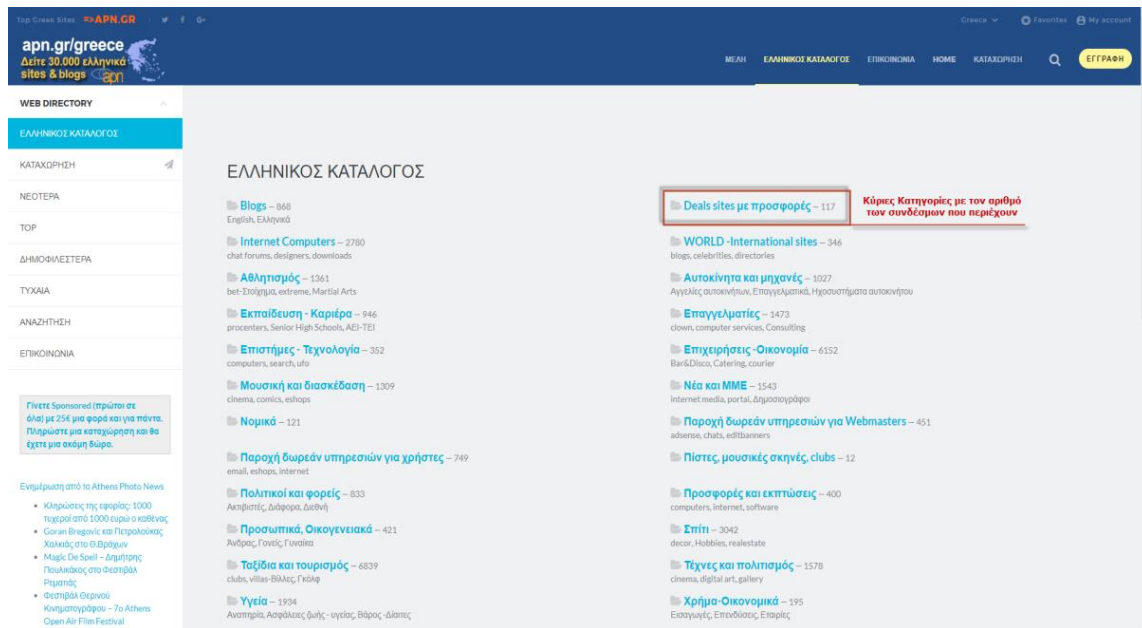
Top Greek Sites APN.GR

Greece Favorites My account

apn.gr/greece Δείτε 30.000 ελληνικά sites & blogs apn

ΜΕΛΗ ΕΛΛΗΝΙΚΟΣ ΚΑΤΑΛΟΓΟΣ ΕΠΙΚΟΙΝΩΝΙΑ HOME ΚΑΤΑΧΩΡΗΣΗ ΕΓΓΡΑΦΗ

WEB DIRECTORY

ΕΛΛΗΝΙΚΟΣ ΚΑΤΑΛΟΓΟΣ

ΚΑΤΑΧΩΡΗΣΗ

ΝΕΟΤΕΡΑ

TOP

ΔΗΜΟΦΙΛΕΣΤΕΡΑ

ΤΥΧΑΙΑ

ΑΝΑΖΗΤΗΣΗ

ΕΠΙΚΟΙΝΩΝΙΑ

Γίνετε Sponsored (πρώτοι σε όλα) με 25€ μια φορά και για πάντα. Πληρώστε μια καταχώρηση και θα έχετε μια ακόμη δώρο.

Ενημέρωση από το Athens Photo News

- Κληρώσεις της εφορίας: 1000 τυχεροί από 1000 ευρώ ο καθένας
- Goran Bregovic και Πετρολούκας Χαλκιάς στο Θ.Βράχων
- Magic De Spell – Δημήτρης Πουλικάκος στο Φεστιβάλ Ρεματιάς
- Φεστιβάλ Θερινού Κινηματογράφου – 7ο Athens Open Air Film Festival

ΕΛΛΗΝΙΚΟΣ ΚΑΤΑΛΟΓΟΣ

Blogs – 868
English, Ελληνικά

Internet Computers – 2780
chat forums, designers, downloads

Αθλητισμός – 1361
bet-Στοίχημα, extreme, Martial Arts

Εκπαίδευση - Καριέρα – 946
procenters, Senior High Schools, ΑΕΙ-ΤΕΙ

Επιστήμες - Τεχνολογία – 352
computers, search, ufo

Μουσική και διασκέδαση – 1309
cinema, comics, eshops

Νομικά – 121

Παροχή δωρεάν υπηρεσιών για χρήστες – 749
email, eshops, internet

Πολιτικοί και φορείς – 833
Ακτιβιστές, Διάφορα, Διεθνή

Προσωπικά, Οικογενειακά – 421
Άνδρας, Γονείς, Γυναίκα

Ταξίδια και τουρισμός – 6839
clubs, villas-Βίλλες, Γκόλφ

Υγεία – 1934
Αναπηρία, Ασφάλειες ζωής - υγείας, Βάρος -Δίαιτες

Deals sites με προσφορές – 117

Κύριες Κατηγορίες με τον αριθμό των συνδέσμων που περιέχουν

WORLD -International sites – 346
blogs, celebrities, directories

Αυτοκίνητα και μηχανές – 1027
Αγγελίες αυτοκινήτων, Επαγγελματικά, Ηχοσυστήματα αυτοκινήτου

Επαγγελματίες – 1473
clown, computer services, Consulting

Επιχειρήσεις -Οικονομία – 6152
Bar&Disco, Catering, courier

Νέα και ΜΜΕ – 1543
internet media, portal, Δημοσιογράφοι

Παροχή δωρεάν υπηρεσιών για Webmasters – 451
adsense, chats, editbanners

Πίστες, μουσικές σκηνές, clubs – 12

Προσφορές και εκπτώσεις – 400
computers, internet, software

Σπίτι – 3042
decor, Hobbies, realestate

Τέχνες και πολιτισμός – 1578
cinema, digital art, gallery

Χρήμα-Οικονομικά – 195
Εισαγωγές, Επενδύσεις, Εταιρίες